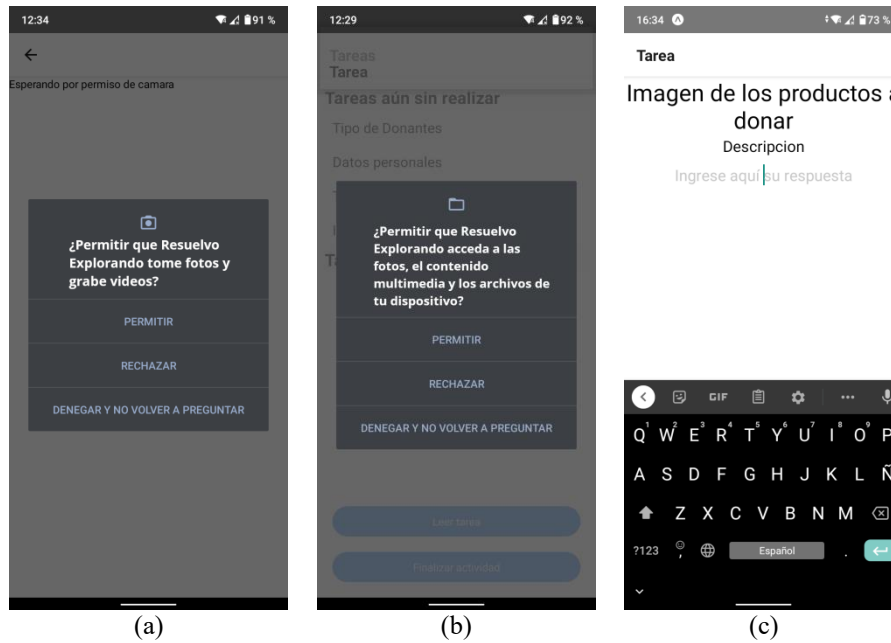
12:34 91 %

←

Esperando por permiso de camara

¿Permitir que Resuelvo Explorando tome fotos y grabe videos?

PERMITIR

RECHAZAR

DENEGAR Y NO VOLVER A PREGUNTAR

(a)

12:29 92 %

Tareas
Tarea

Tareas aún sin realizar

Tipo de Donantes

Datos personales

¿Permitir que Resuelvo Explorando acceda a las fotos, el contenido multimedia y los archivos de tu dispositivo?

PERMITIR

RECHAZAR

DENEGAR Y NO VOLVER A PREGUNTAR

Leer tarea

Finalizar actividad

(b)

16:34 73 %

Tarea

Imagen de los productos a donar

Descripcion

Ingrese aqui su respuesta

GIF

Q W E R T Y U I O P

A S D F G H J K L Ñ

Z X C V B N M

?123 Español .

(c)